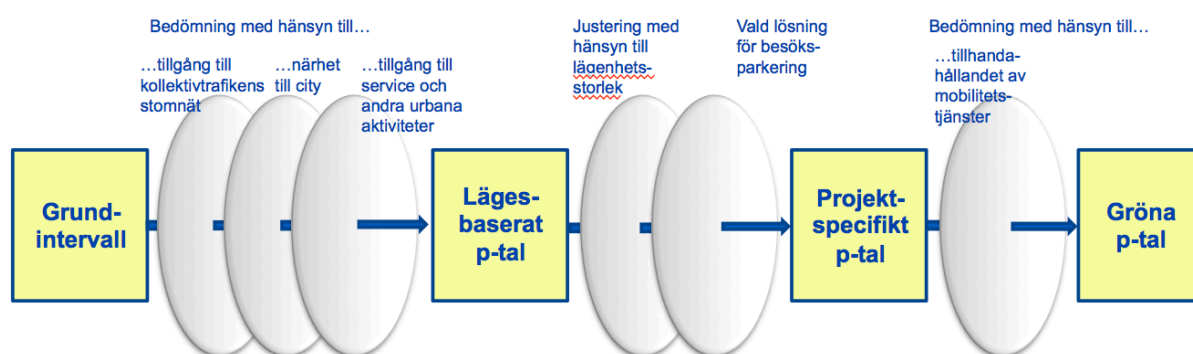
Bedömning med hänsyn till…

…tillgång till kollektivtrafikens stomnät

…närhet till city

…tillgång till service och andra urbana aktiviteter

Justering med hänsyn till lägenhetsstorlek

Vald lösning för besöksparkering

Bedömning med hänsyn till…

…tillhandahållandet av mobilitetstjänster

Grundintervall

Lägesbaserat p-tal

Projektspecifikt p-tal

Gröna p-tal